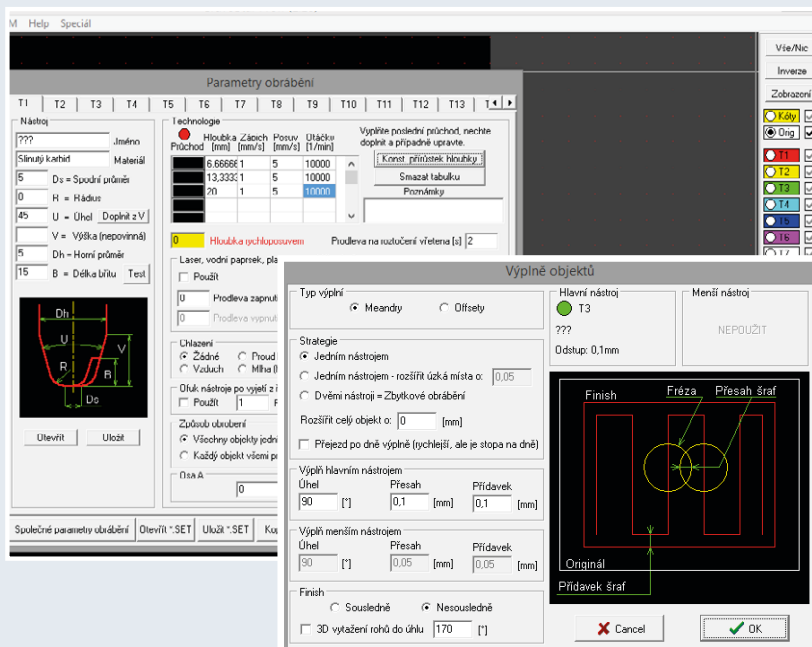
M Help Speciál

Parametry obrábění

T1 T2 T3 T4 T5 T6 T7 T8 T9 T10 T11 T12 T13 T1

Nástroj
??? Jméno
Slinutý karbid Materiál
5 Ds = Spodní průměr
0 R = Rádius
45 U = Úhel Doplnit z V
V = Výška (nepovinná)
5 Dh = Horní průměr
15 B = Délka břitu Test

Dh
U
V
R
B
Ds

Otevřít Uložit

Technologie
Průchod Hloubka [mm] Zápich [mm/s] Posuv [mm/s] Otáčky [1/min]
6,66666 1 5 10000
13,3333 1 5 10000
20 1 5 10000

Vyplňte poslední průchod, nechte doplnit a případně upravte.
Konst. přírůstek hloubky
Smazat tabulku
Poznámky

0 Hloubka rychloposuvem
Prodleva na roztočení vřetena [s] 2

Laser, vodní paprsek, pla
Použít
0 Prodleva zapnut
0 Prodleva vypnut

Chlazení
Žádné Proud
Vzduch Mlha

Ofuk nástroje po vyjetí z
Použít 1

Způsob obrábění
Všechny objekty jedn
Každý objekt všemi p

Osa A
0

Společné parametry obrábění Otevřít *.SET Uložit *.SET Ku

Vše/Nic
Inverze
Zobrazení
Kóty
Orig
T1
T2
T3
T4
T5
T6

Výplně objektů

Typ výplně
Meandry Offsety

Hlavní nástroj
T3
???
Odstup: 0,1mm

Menší nástroj
NEPOUŽIT

Strategie
Jedním nástrojem
Jedním nástrojem - rozšířit úzká místa o: 0,05
Dvěmi nástroji = Zbytkové obrábění
Rozšířit celý objekt o: 0 [mm]
Přejezd po dně výplně (rychlejší, ale je stopa na dně)

Výplň hlavním nástrojem
Úhel Přesah Přídavek
90 [°] 0,1 [mm] 0,1 [mm]

Výplň menším nástrojem
Úhel Přesah Přídavek
90 [°] 0,05 [mm] 0,05 [mm]

Finish
Sousledně Nesousledně
3D vytažení rohů do úhlu 170 [°]

Finish
Fréza
Přesah šraf
Originál
Přídavek šraf

Cancel
OK